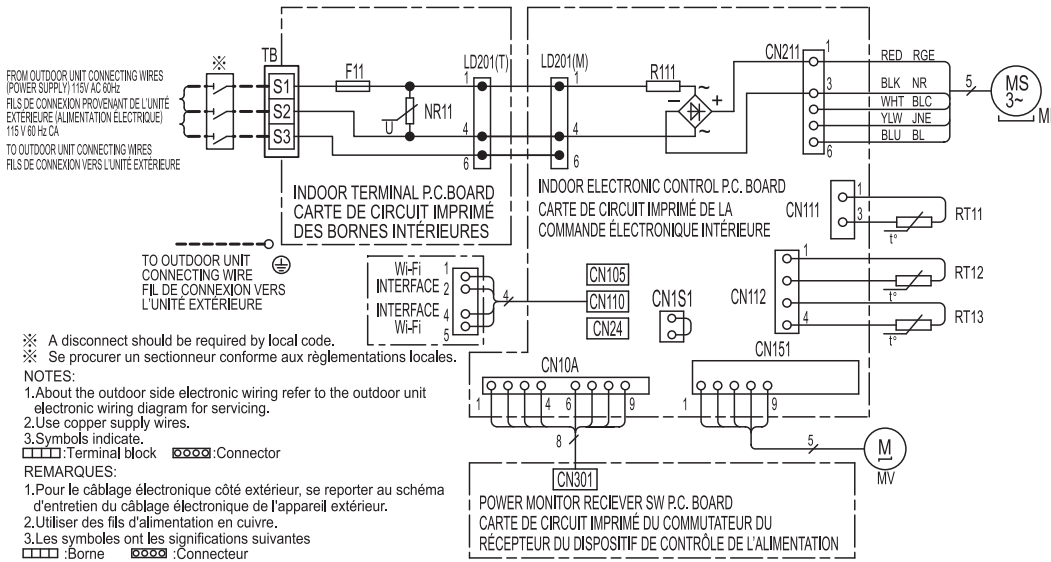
FROM OUTDOOR UNIT CONNECTING WIRES (POWER SUPPLY) 115V AC 60Hz
FILS DE CONNEXION PROVENANT DE L'UNITÉ EXTÉRIEURE (ALIMENTATION ÉLECTRIQUE) 115 V 60 Hz CA
TO OUTDOOR UNIT CONNECTING WIRES
FILS DE CONNEXION VERS L'UNITÉ EXTÉRIEURE

※
TB
S1
S2
S3
F11
NR11
U
LD201(T)
1
4
6
LD201(M)
1
4
6
R111
CN211
1
3
6
RED RGE
BLK NR
WHT BLC
YLW JNE
BLU BL
5
MS
3~
M

INDOOR TERMINAL P.C.BOARD
CARTE DE CIRCUIT IMPRIMÉ DES BORNES INTÉRIEURES

INDOOR ELECTRONIC CONTROL P.C. BOARD
CARTE DE CIRCUIT IMPRIMÉ DE LA COMMANDE ÉLECTRONIQUE INTÉRIEURE

CN111
1
3
RT11
t°

TO OUTDOOR UNIT CONNECTING WIRE
FIL DE CONNEXION VERS L'UNITÉ EXTÉRIEURE

Wi-Fi INTERFACE
INTERFACE Wi-Fi
1
2
4
5
4
CN105
CN110
CN24
CN1S1
CN112
1
4
RT12
RT13
t°
t°

※ A disconnect should be required by local code.
※ Se procurer un sectionneur conforme aux règlementations locales.
NOTES:
1.About the outdoor side electronic wiring refer to the outdoor unit electronic wiring diagram for servicing.
2.Use copper supply wires.
3.Symbols indicate.
:Terminal block :Connector
REMARQUES:
1.Pour le câblage électronique côté extérieur, se reporter au schéma d'entretien du câblage électronique de l'appareil extérieur.
2.Utiliser des fils d'alimentation en cuivre.
3.Les symboles ont les significations suivantes
:Borne :Connecteur

CN10A
1
4
6
9
8
CN151
1
9
5
M
MV
CN301
POWER MONITOR RECIEVER SW P.C. BOARD
CARTE DE CIRCUIT IMPRIMÉ DU COMMUTATEUR DU RÉCEPTEUR DU DISPOSITIF DE CONTRÔLE DE L'ALIMENTATION